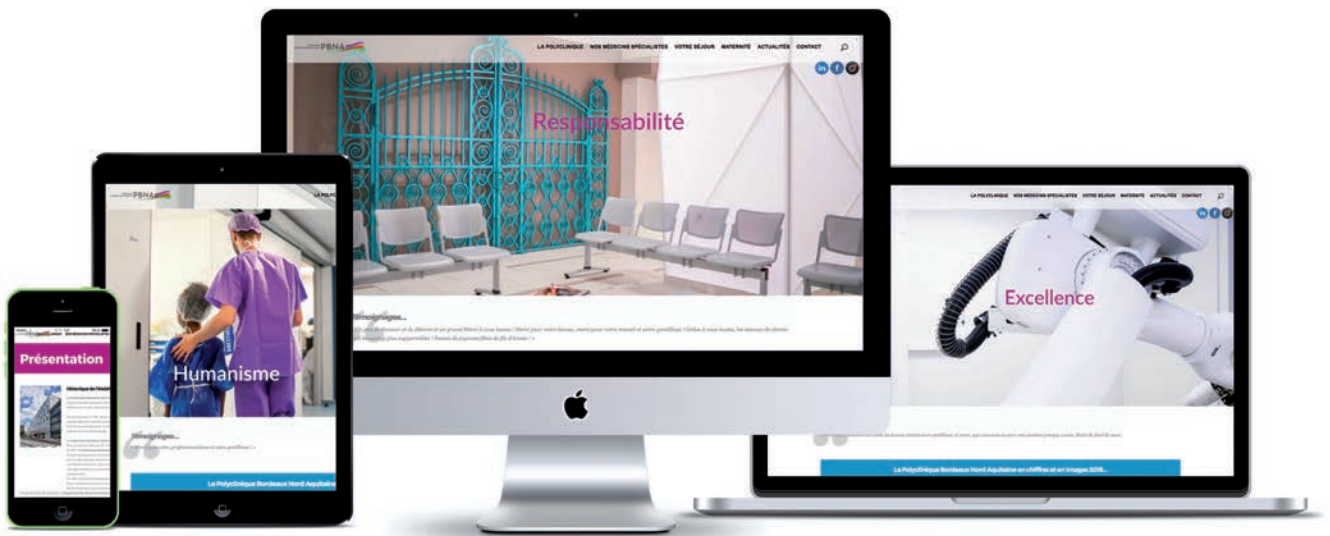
PBNA

LA POLYCLINIQUE NOS MÉDECINS SPÉCIALISTES VOTRE SÉJOUR MATERNITÉ ACTUALITÉS CONTACT

Responsabilité

Témoignages...

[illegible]

PBNA

Humanisme

Témoignages...

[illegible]

La Polyclinique Bordeaux Nord Aquitaine

Présentation

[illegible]

LA POLYCLINIQUE NOS MÉDECINS SPÉCIALISTES VOTRE SÉJOUR MATERNITÉ ACTUALITÉS CONTACT

Excellence

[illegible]

La Polyclinique Bordeaux Nord Aquitaine en chiffres et en images 2018...